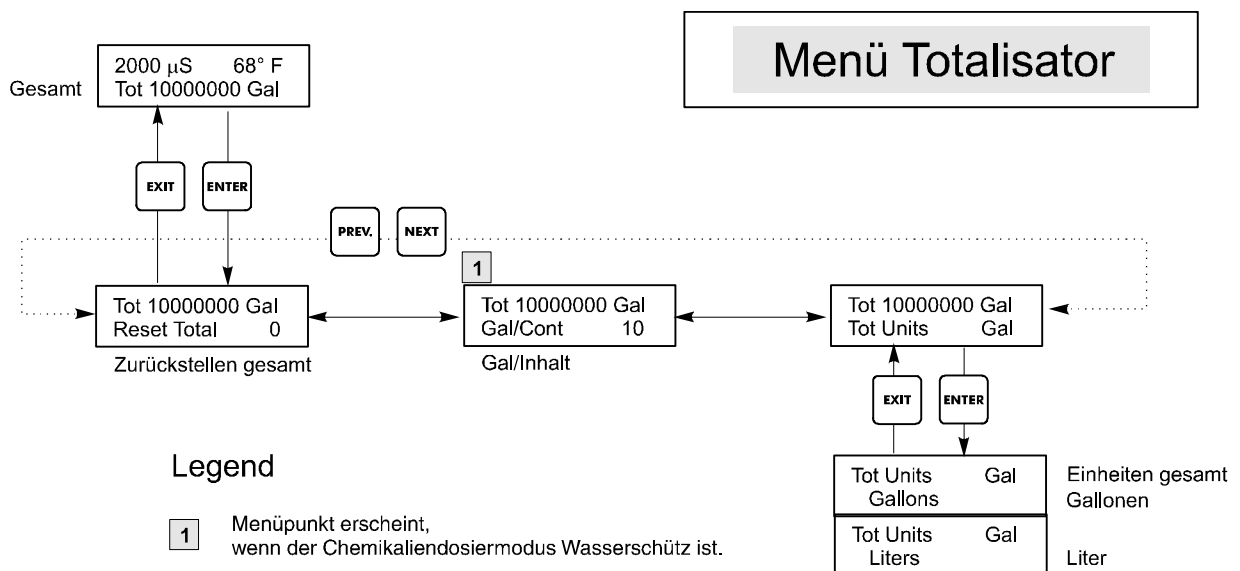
Menü Totalisator

Gesamt

2000 µS 68° F
Tot 10000000 Gal

EXIT

ENTER

PREV.

NEXT

1

Tot 10000000 Gal
Reset Total 0

Zurückstellen gesamt

Tot 10000000 Gal
Gal/Cont 10

Gal/Inhalt

Tot 10000000 Gal
Tot Units Gal

EXIT

ENTER

Tot Units Gal
Gallons

Einheiten gesamt
Gallonen

Tot Units Gal
Liters

Liter

Legend

1 Menüpunkt erscheint, wenn der Chemikaliendosiermodus Wasserschütz ist.